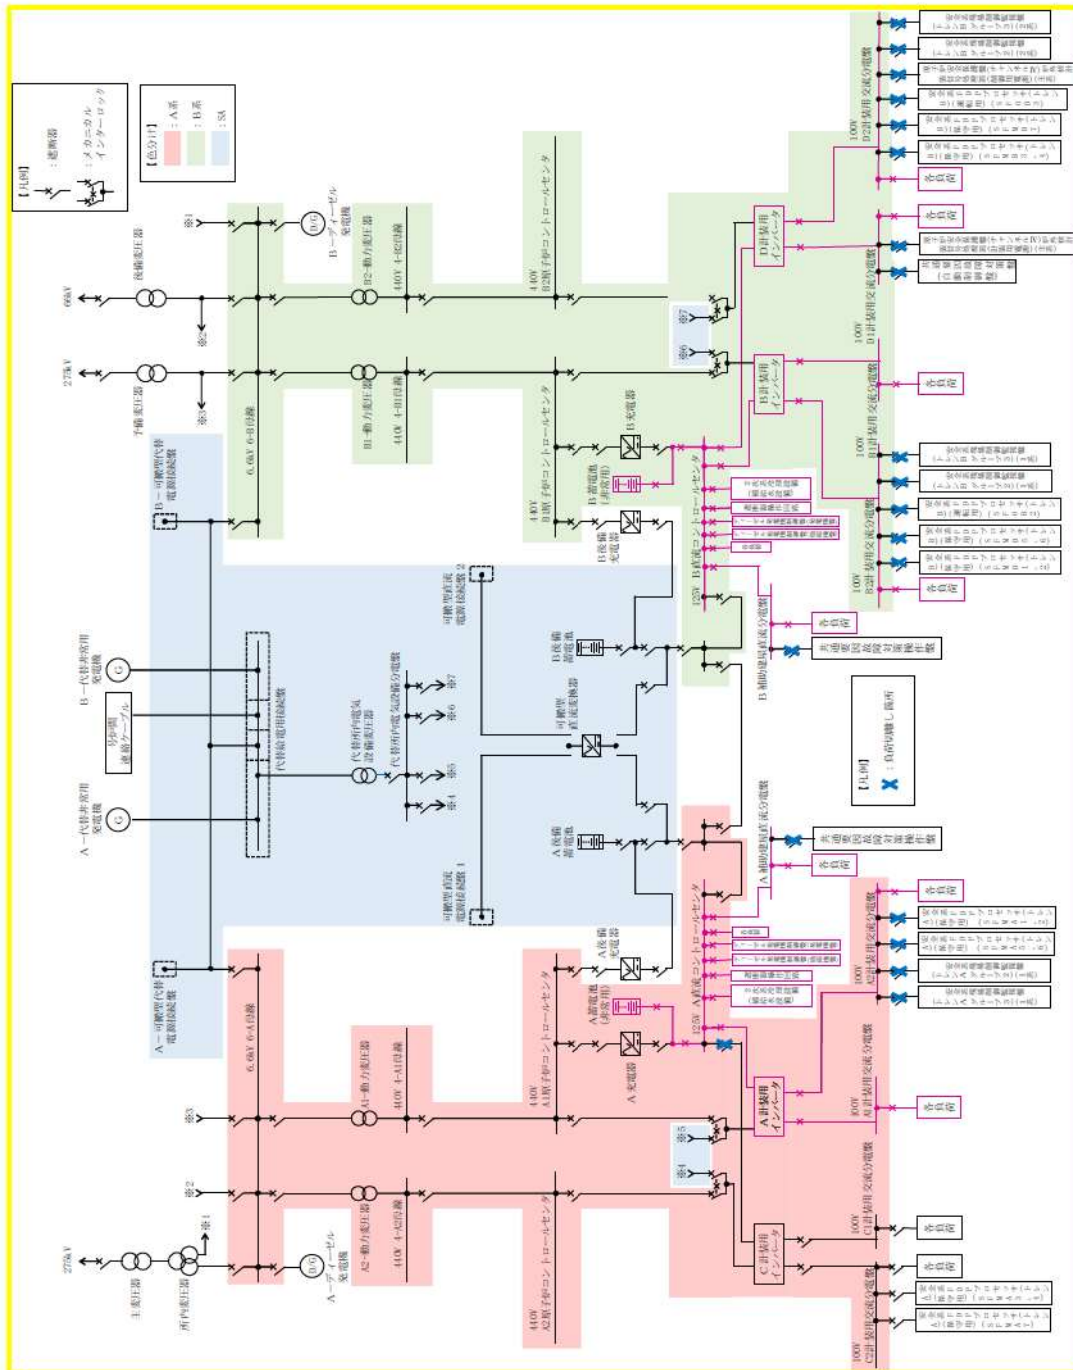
【凡例】
：遮断器
：メカニカルインターロック

【色分け】
：A系
：B系
：SA

66kV
275kV
予備変圧器
※2
※3
※1
B－ディーゼル発電機
D/G
B2-動力変圧器
440V 4-B2母線
440V B2原子炉コントロールセンタ
B1-動力変圧器
440V 4-B1母線
6.6kV 6-B母線
440V B1原子炉コントロールセンタ
B充電器
B蓄電池(非常用)
B後備充電器
125V B直流コントロールセンタ
B計装用インバータ
D計装用インバータ
※6
※7
100V B1計装用交流分電盤
100V D1計装用交流分電盤
100V D2計装用交流分電盤
100V B2計装用交流分電盤
各負荷
B補助建屋直流分電盤
共通要因故障対策操作盤
B－可搬型代替電源接続盤
B－代替非常用発電機
G
A－代替非常用発電機
号炉間連絡ケーブル
代替所内電気設備変圧器
代替所内電気設備分電盤
代替電源用接続盤
※4
※5
※6
※7
可搬型直流電源接続盤2
可搬型直流電源接続盤1
可搬型直流変換器
B後備蓄電池
A後備蓄電池
【凡例】
：負荷切離し箇所
A補助建屋直流分電盤
共通要因故障対策操作盤
各負荷
A－可搬型代替電源接続盤
6.6kV 6-A母線
A1-動力変圧器
440V 4-A1母線
440V A1原子炉コントロールセンタ
A蓄電池(非常用)
A後備充電器
A充電器
125V A直流コントロールセンタ
A計装用インバータ
C計装用インバータ
100V A1計装用交流分電盤
100V A2計装用交流分電盤
100V C1計装用交流分電盤
100V C2計装用交流分電盤
※4
※5
※3
※2
※1
275kV
主変圧器
所内変圧器
A－ディーゼル発電機
D/G
A2-動力変圧器
440V 4-A2母線
440V A2原子炉コントロールセンタ